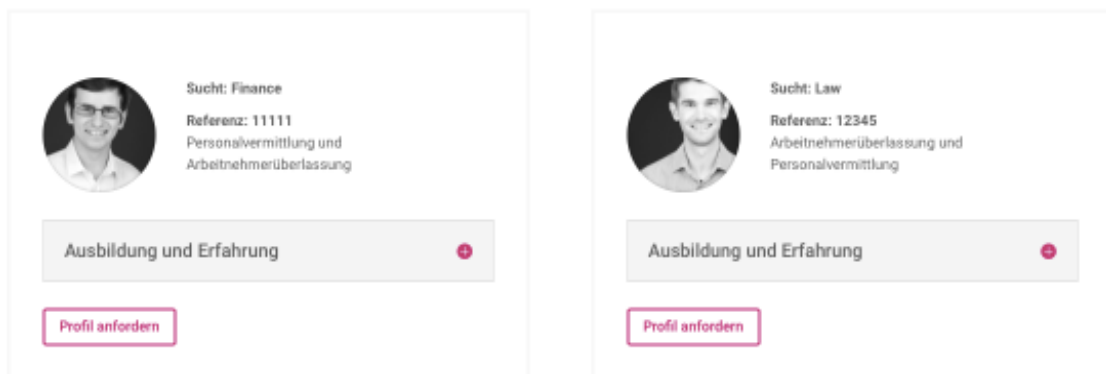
Sucht: Finance

Referenz: 11111
Personalvermittlung und Arbeitnehmerüberlassung

Ausbildung und Erfahrung

Profil anfordern

Sucht: Law

Referenz: 12345
Arbeitnehmerüberlassung und Personalvermittlung

Ausbildung und Erfahrung

Profil anfordern